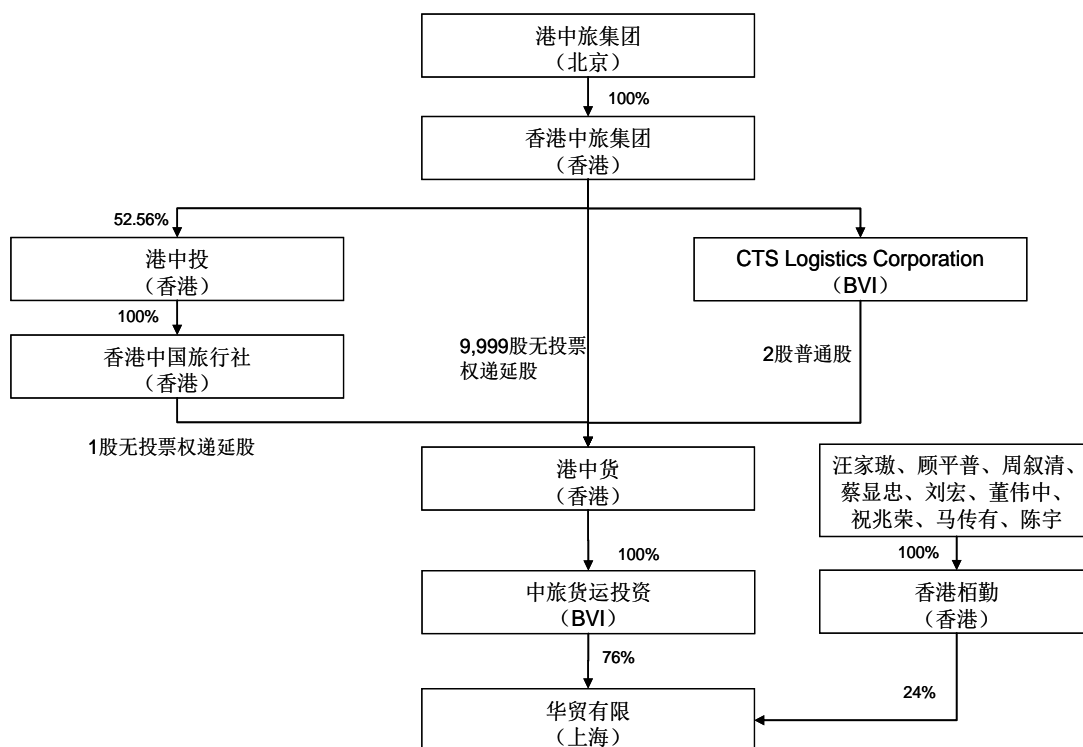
港中旅集团
（北京）

100%

香港中旅集团
（香港）

52.56%

港中投
（香港）

100%

香港中国旅行社
（香港）

1股无投票权递延股

9,999股无投票权递延股

CTS Logistics Corporation
（BVI）

2股普通股

港中货
（香港）

100%

中旅货运投资
（BVI）

76%

汪家璈、顾平普、周叙清、蔡显忠、刘宏、董伟中、祝兆荣、马传有、陈宇

100%

香港栢勤
（香港）

24%

华贸有限
（上海）